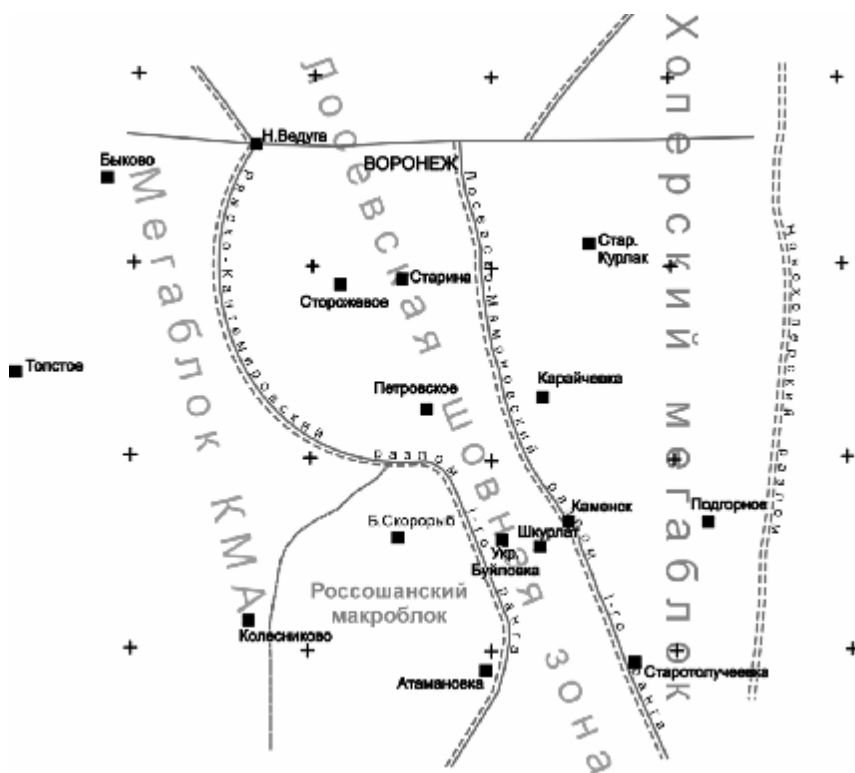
Н.Ведуга
Быково
ВОРОНЕЖ
Мегаблок КМА
Лосевская шовная зона
Хоперский мегаблок
Стар. Курлак
Старина
Сторожевое
Толстое
Петровское
Карайчевка
Каменок
Подгорное
Б.Скорорыб
Шкурлат
Укр. Буйловка
Россошанский макроблок
Колесниково
Атамановка
Старотолучеевка
Ряжско-Калачеевский разлом
Лосево-Мамоновский разлом
Новохоперский разлом